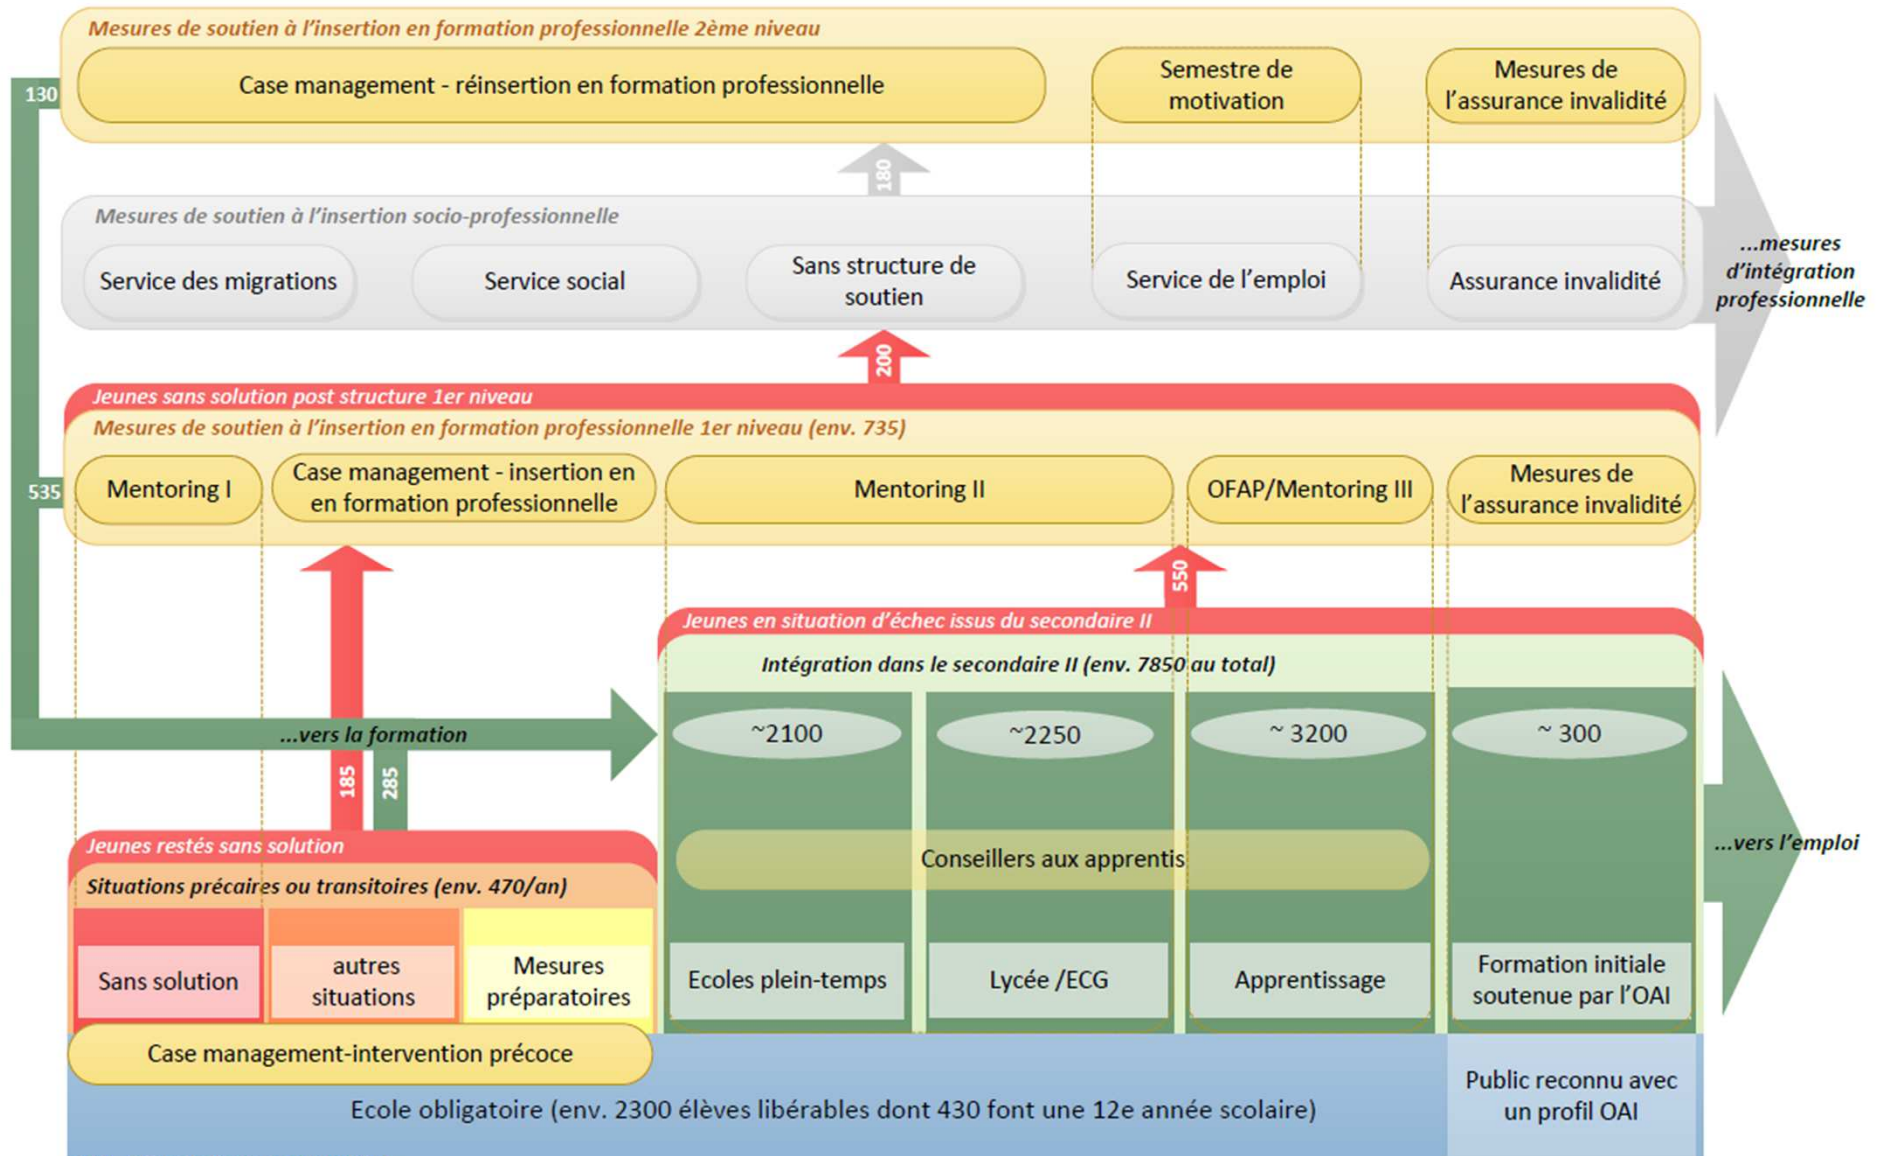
Mesures de soutien à l'insertion en formation professionnelle 2ème niveau

130

Case management - réinsertion en formation professionnelle

Semestre de motivation

Mesures de l'assurance invalidité

180

Mesures de soutien à l'insertion socio-professionnelle

Service des migrations

Service social

Sans structure de soutien

Service de l'emploi

Assurance invalidité

...mesures d'intégration professionnelle

200

Jeunes sans solution post structure 1er niveau

Mesures de soutien à l'insertion en formation professionnelle 1er niveau (env. 735)

535

Mentoring I

Case management - insertion en en formation professionnelle

Mentoring II

OFAP/Mentoring III

Mesures de l'assurance invalidité

550

Jeunes en situation d'échec issus du secondaire II

Intégration dans le secondaire II (env. 7850 au total)

...vers la formation

~2100

~2250

~ 3200

~ 300

185

285

Conseillers aux apprentis

...vers l'emploi

Jeunes restés sans solution

Situations précaires ou transitoires (env. 470/an)

Sans solution

autres situations

Mesures préparatoires

Ecoles plein-temps

Lycée /ECG

Apprentissage

Formation initiale soutenue par l'OAI

Case management-intervention précoce

Ecole obligatoire (env. 2300 élèves libérables dont 430 font une 12e année scolaire)

Public reconnu avec un profil OAI